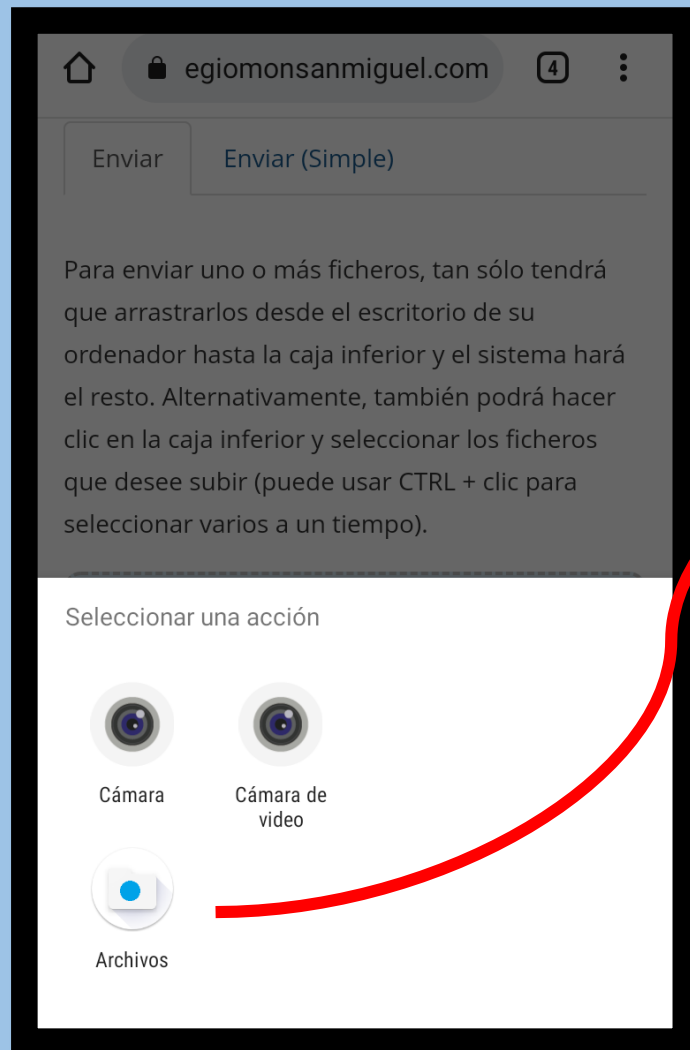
egiomonsanmiguel.com

4

Enviar

Enviar (Simple)

Para enviar uno o más ficheros, tan sólo tendrá que arrastrarlos desde el escritorio de su ordenador hasta la caja inferior y el sistema hará el resto. Alternativamente, también podrá hacer clic en la caja inferior y seleccionar los ficheros que desee subir (puede usar CTRL + clic para seleccionar varios a un tiempo).

Seleccionar una acción

Cámara

Cámara de video

Archivos